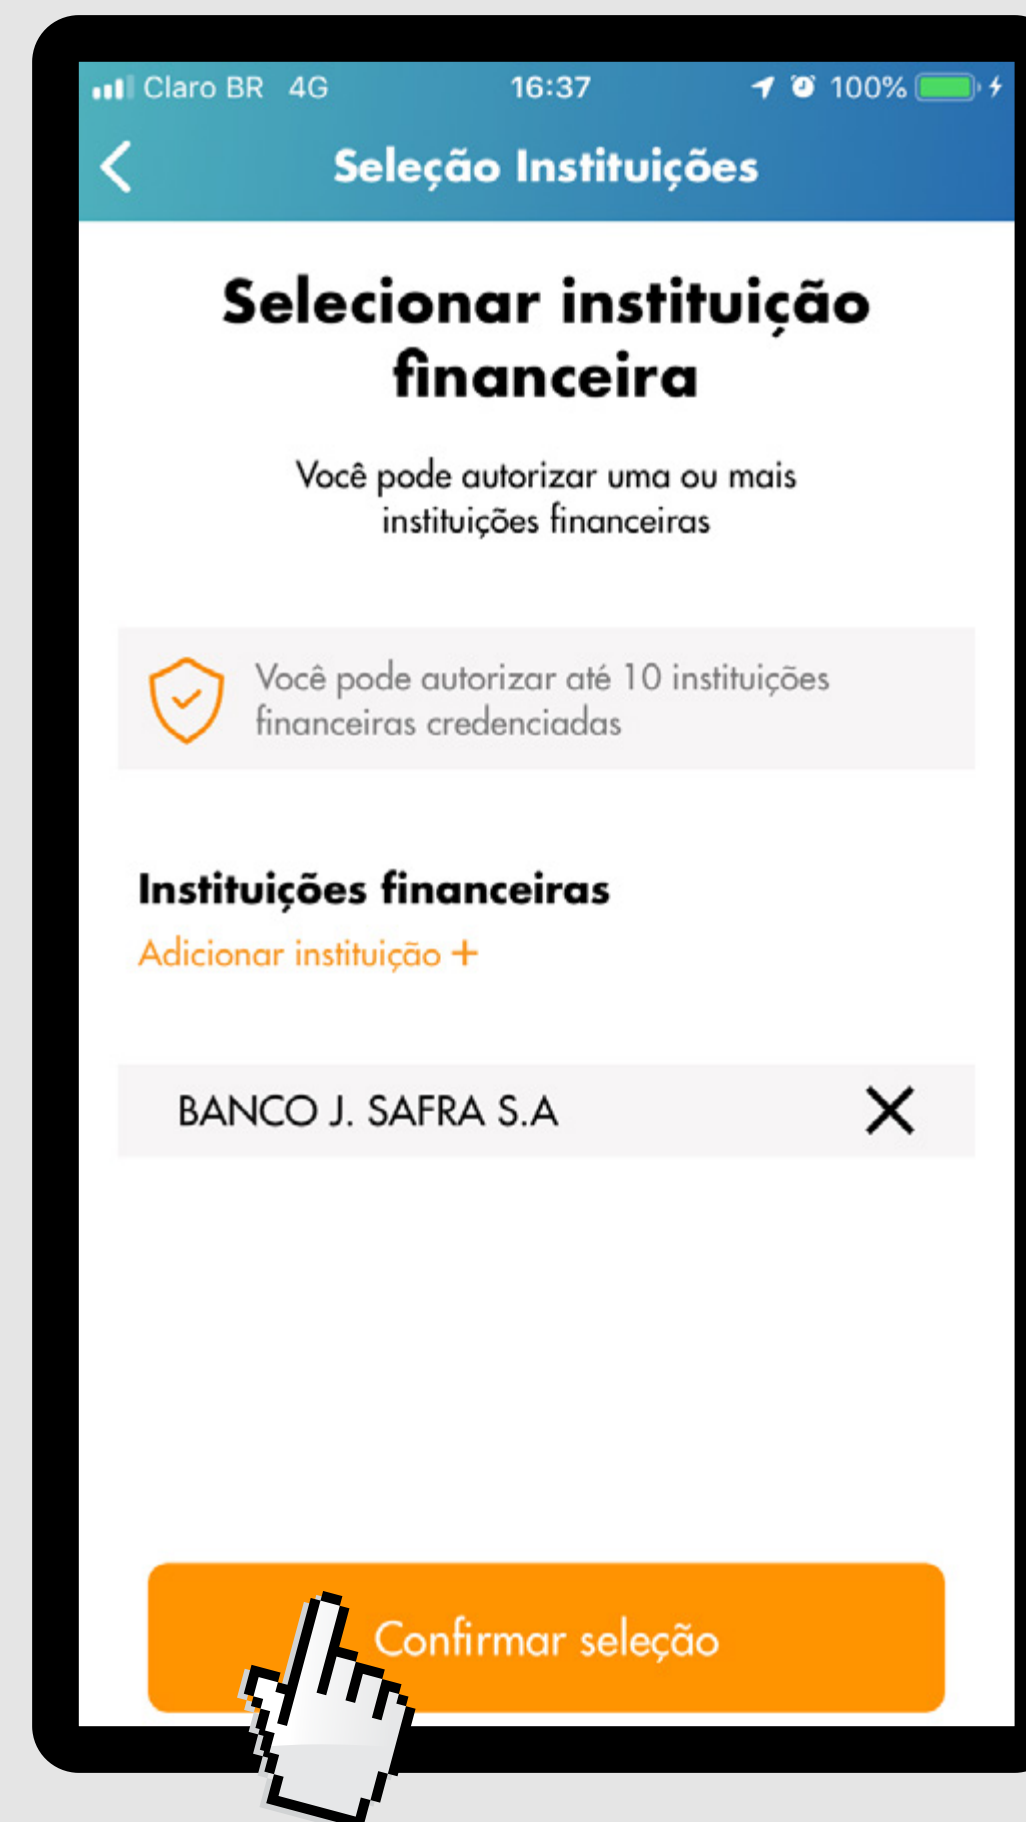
Claro BR 4G 16:37 100%

Seleção Instituições

Selecionar instituição financeira

Você pode autorizar uma ou mais instituições financeiras

Você pode autorizar até 10 instituições financeiras credenciadas

Instituições financeiras

Adicionar instituição +

BANCO J. SAFRA S.A

Confirmar seleção